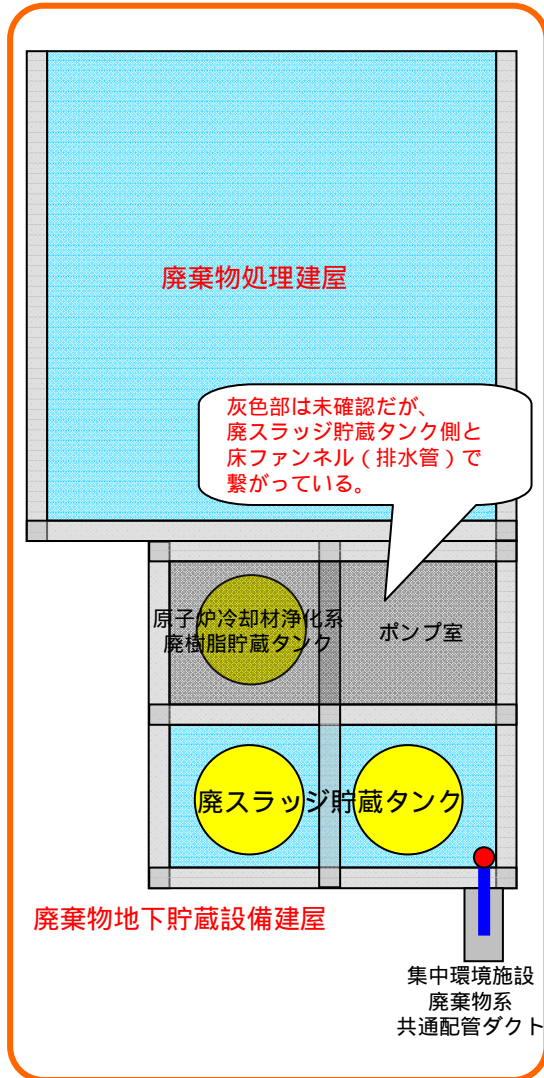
廃棄物処理建屋

灰色部は未確認だが、
廃スラッジ貯蔵タンク側と
床ファンネル（排水管）で
繋がっている。

原子炉冷却材浄化系
廃樹脂貯蔵タンク

ポンプ室

廃スラッジ貯蔵タンク

廃棄物地下貯蔵設備建屋

集中環境施設
廃棄物系
共通配管ダクト